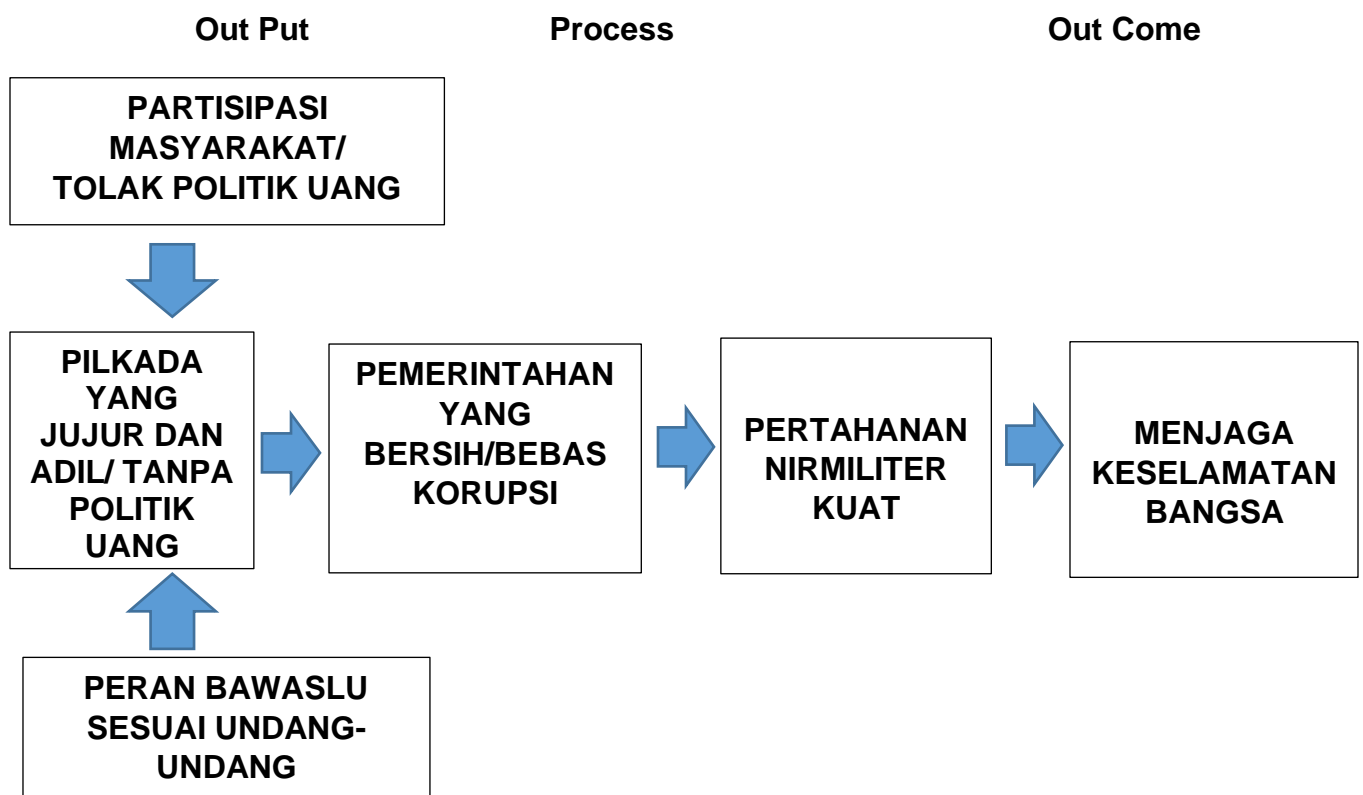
Out Put

Process

Out Come

PARTISIPASI MASYARAKAT/ TOLAK POLITIK UANG

PILKADA YANG JUJUR DAN ADIL/ TANPA POLITIK UANG

PEMERINTAHAN YANG BERSIH/BEBAS KORUPSI

PERTAHANAN NIRMILITER KUAT

MENJAGA KESELAMATAN BANGSA

PERAN BAWASLU SESUAI UNDANG-UNDANG